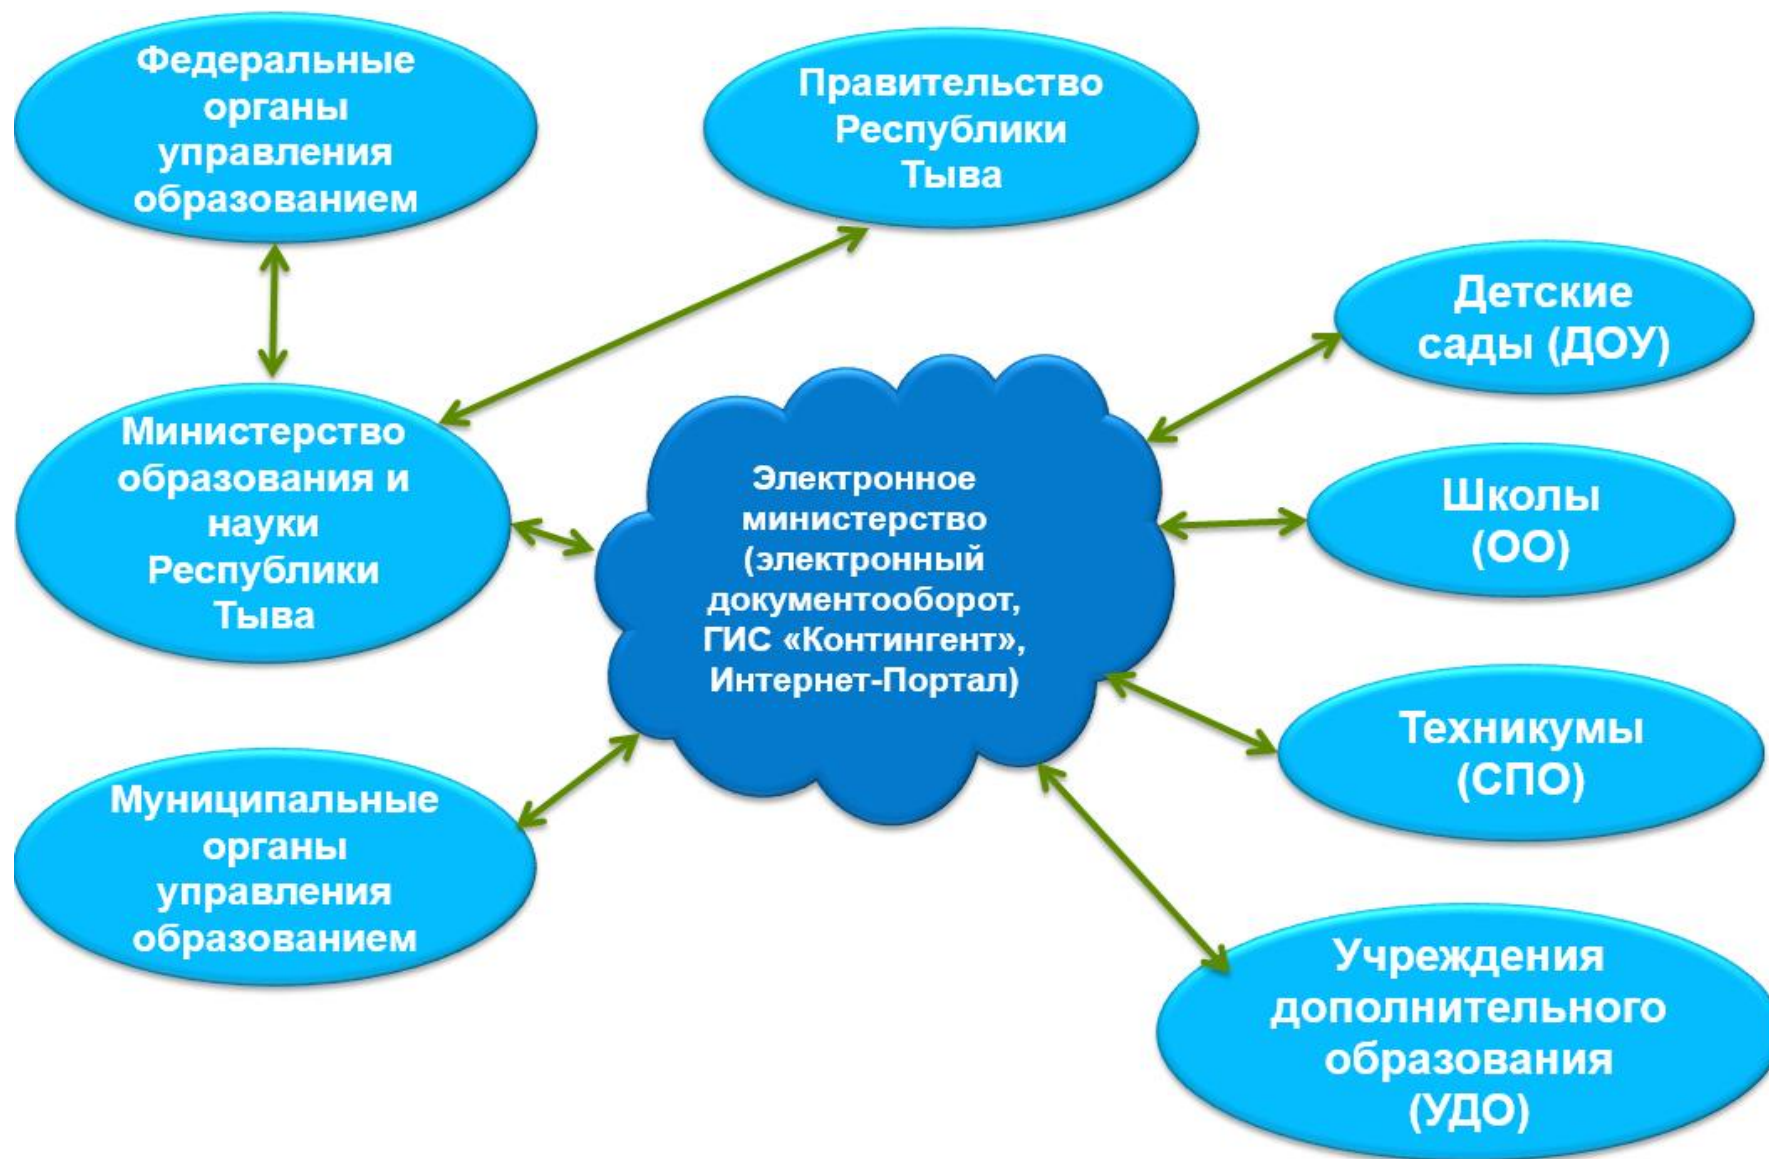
Федеральные органы управления образованием

Правительство Республики Тыва

Детские сады (ДОУ)

Министерство образования и науки Республики Тыва

Электронное министерство (электронный документооборот, ГИС «Контингент», Интернет-Портал)

Школы (ОО)

Муниципальные органы управления образованием

Техникумы (СПО)

Учреждения дополнительного образования (УДО)